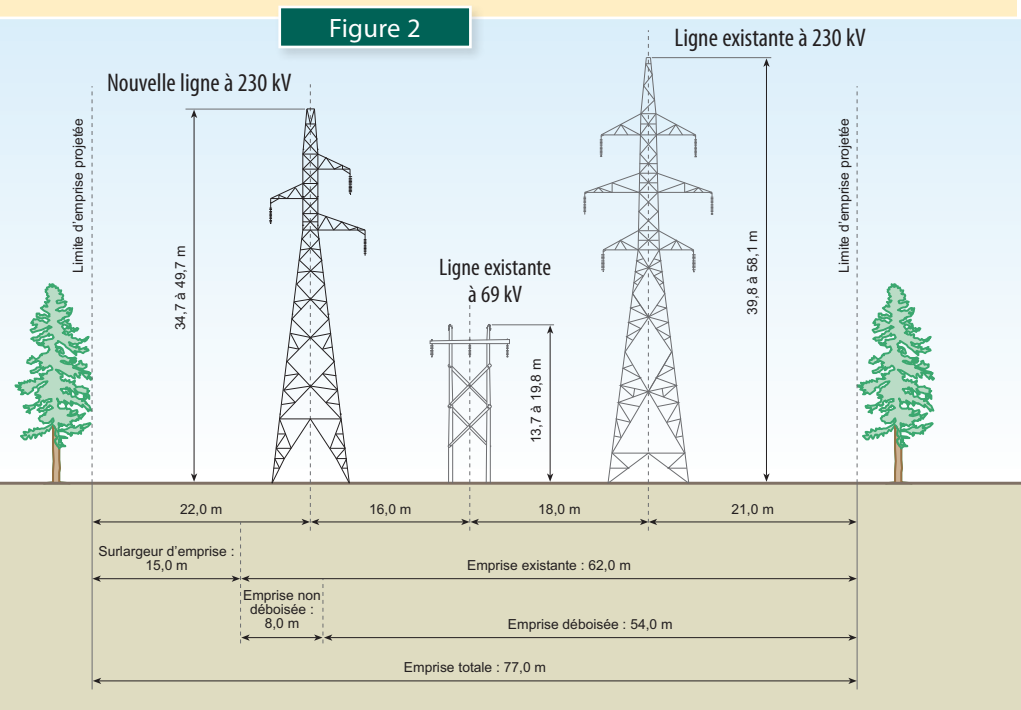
Figure 2

Nouvelle ligne à 230 kV

Ligne existante à 230 kV

Ligne existante à 69 kV

Limite d'emprise projetée

34,7 à 49,7 m

13,7 à 19,8 m

39,8 à 58,1 m

Limite d'emprise projetée

22,0 m

16,0 m

18,0 m

21,0 m

Surlargeur d'emprise : 15,0 m

Emprise existante : 62,0 m

Emprise non déboisée : 8,0 m

Emprise déboisée : 54,0 m

Emprise totale : 77,0 m